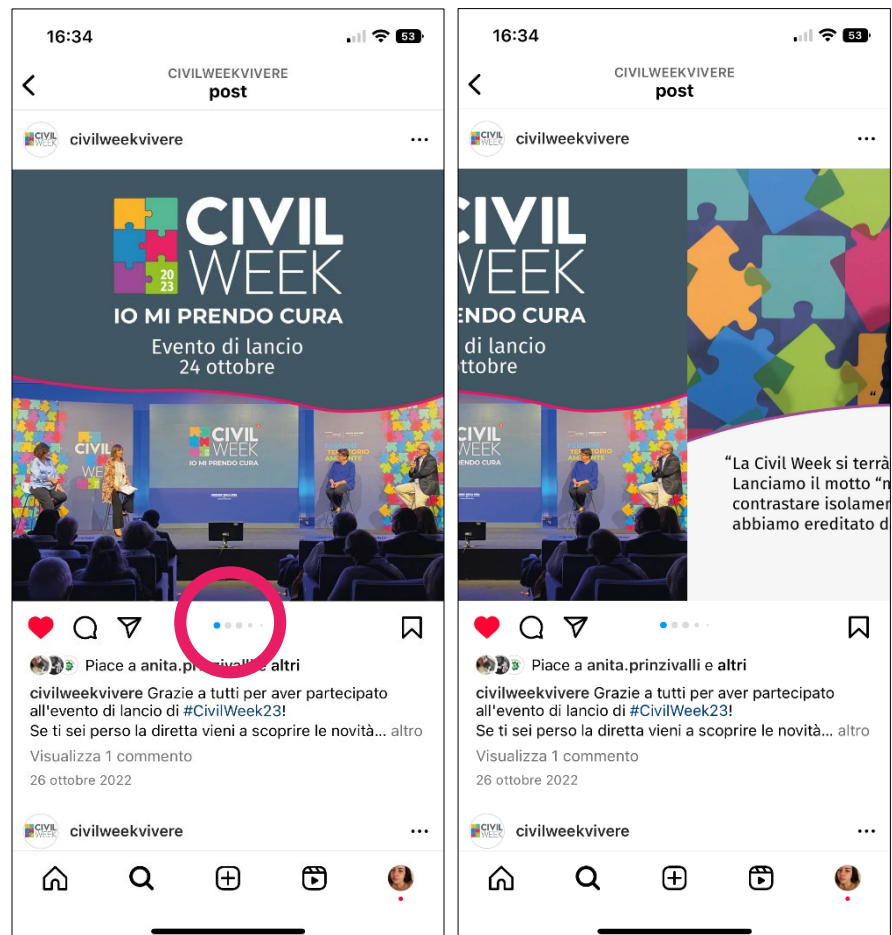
16:34
53
CIVILWEEKVIVERE
post

civilweekvivere
...

CIVIL WEEK 2023
IO MI PRENDO CURA
Evento di lancio
24 ottobre

CIVIL WEEK
CIVIL WEEK
IO MI PRENDO CURA
TERRITORIO AMBIENTE

Piace a anita.prinzivalli e altri
civilweekvivere Grazie a tutti per aver partecipato all'evento di lancio di #CivilWeek23!
Se ti sei perso la diretta vieni a scoprire le novità... altro
Visualizza 1 commento
26 ottobre 2022

civilweekvivere
...

16:34
53
CIVILWEEKVIVERE
post

civilweekvivere
...

CIVIL
WEEK
ENDO CURA
di lancio
ottobre

CIVIL
WEEK
TERRITORIO AMBIENTE

"La Civil Week si terrà
Lanciamo il motto "m
contrastare isolamen
abbiamo ereditato d

Piace a anita.prinzivalli e altri
civilweekvivere Grazie a tutti per aver partecipato all'evento di lancio di #CivilWeek23!
Se ti sei perso la diretta vieni a scoprire le novità... altro
Visualizza 1 commento
26 ottobre 2022

civilweekvivere
...